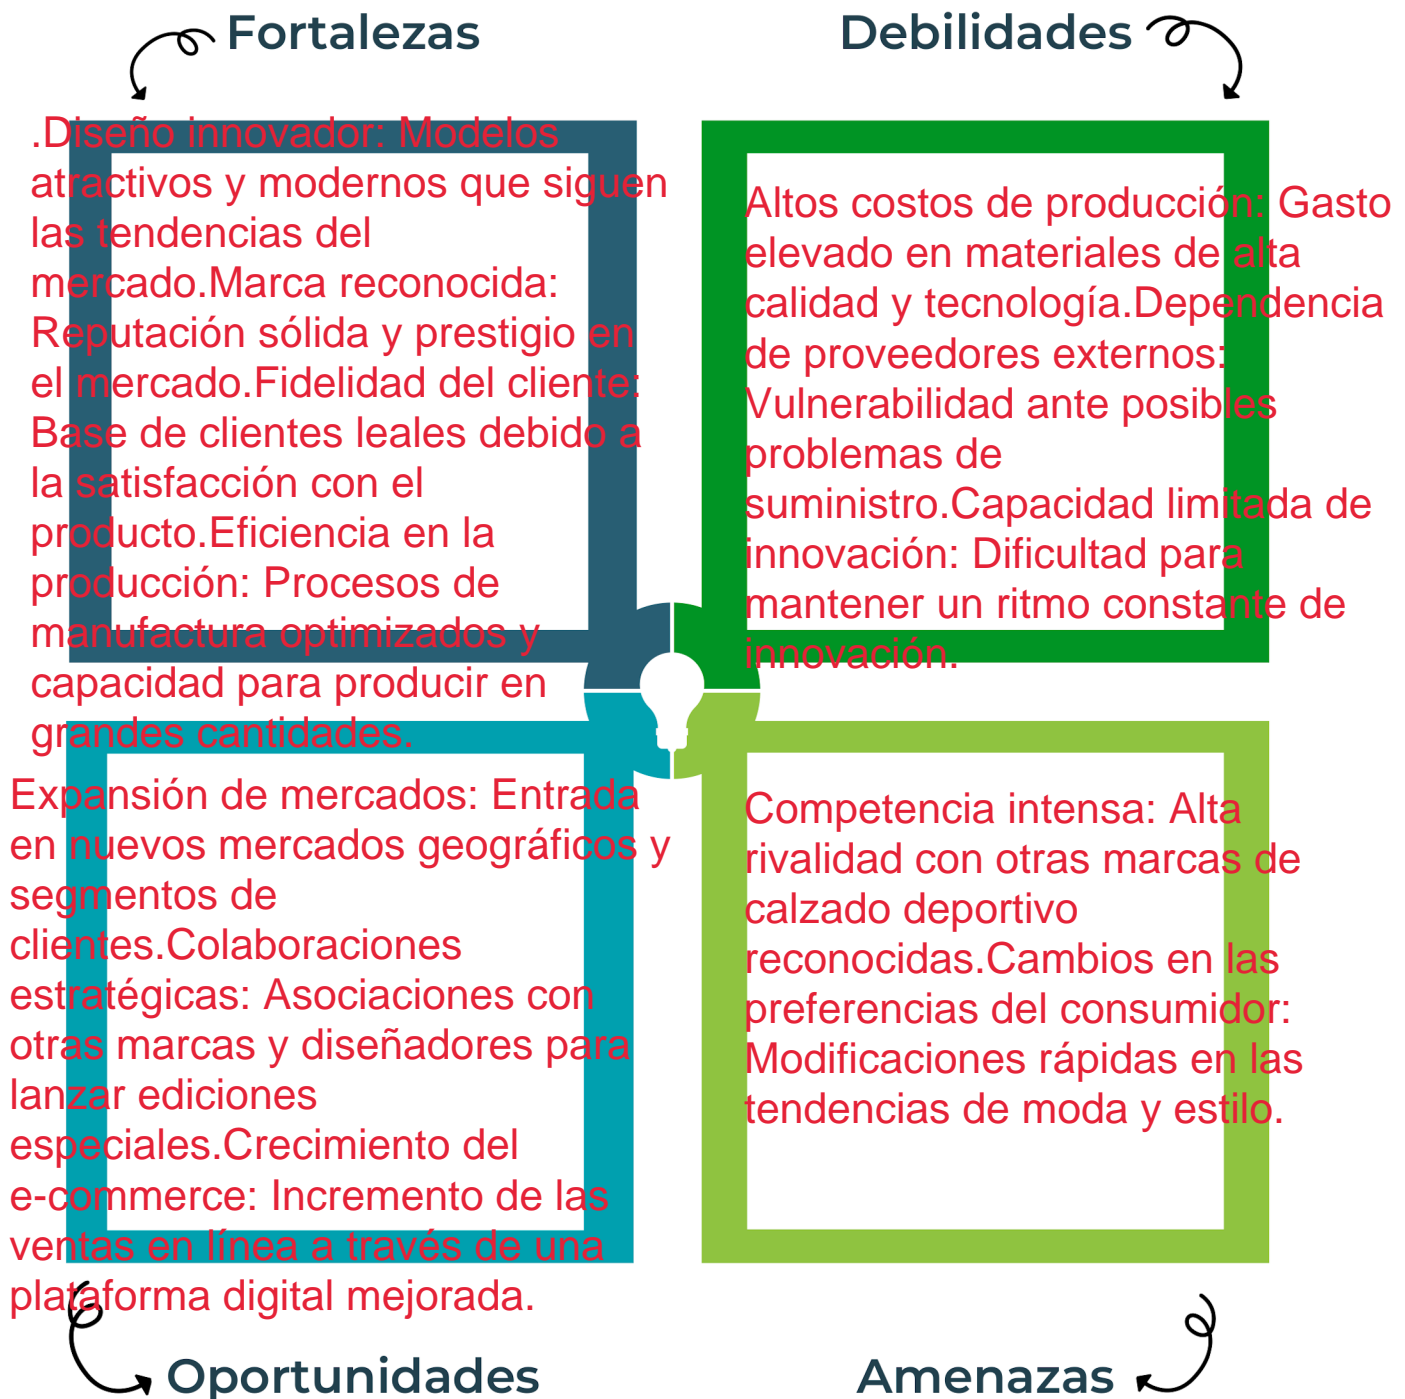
Fortalezas

Debilidades

.Diseño innovador: Modelos atractivos y modernos que siguen las tendencias del mercado.Marca reconocida: Reputación sólida y prestigio en el mercado.Fidelidad del cliente: Base de clientes leales debido a la satisfacción con el producto.Eficiencia en la producción: Procesos de manufactura optimizados y capacidad para producir en grandes cantidades.

Altos costos de producción: Gasto elevado en materiales de alta calidad y tecnología.Dependencia de proveedores externos: Vulnerabilidad ante posibles problemas de suministro.Capacidad limitada de innovación: Dificultad para mantener un ritmo constante de innovación.

Expansión de mercados: Entrada en nuevos mercados geográficos y segmentos de clientes.Colaboraciones estratégicas: Asociaciones con otras marcas y diseñadores para lanzar ediciones especiales.Crecimiento del e-commerce: Incremento de las ventas en línea a través de una plataforma digital mejorada.

Competencia intensa: Alta rivalidad con otras marcas de calzado deportivo reconocidas.Cambios en las preferencias del consumidor: Modificaciones rápidas en las tendencias de moda y estilo.

Oportunidades

Amenazas